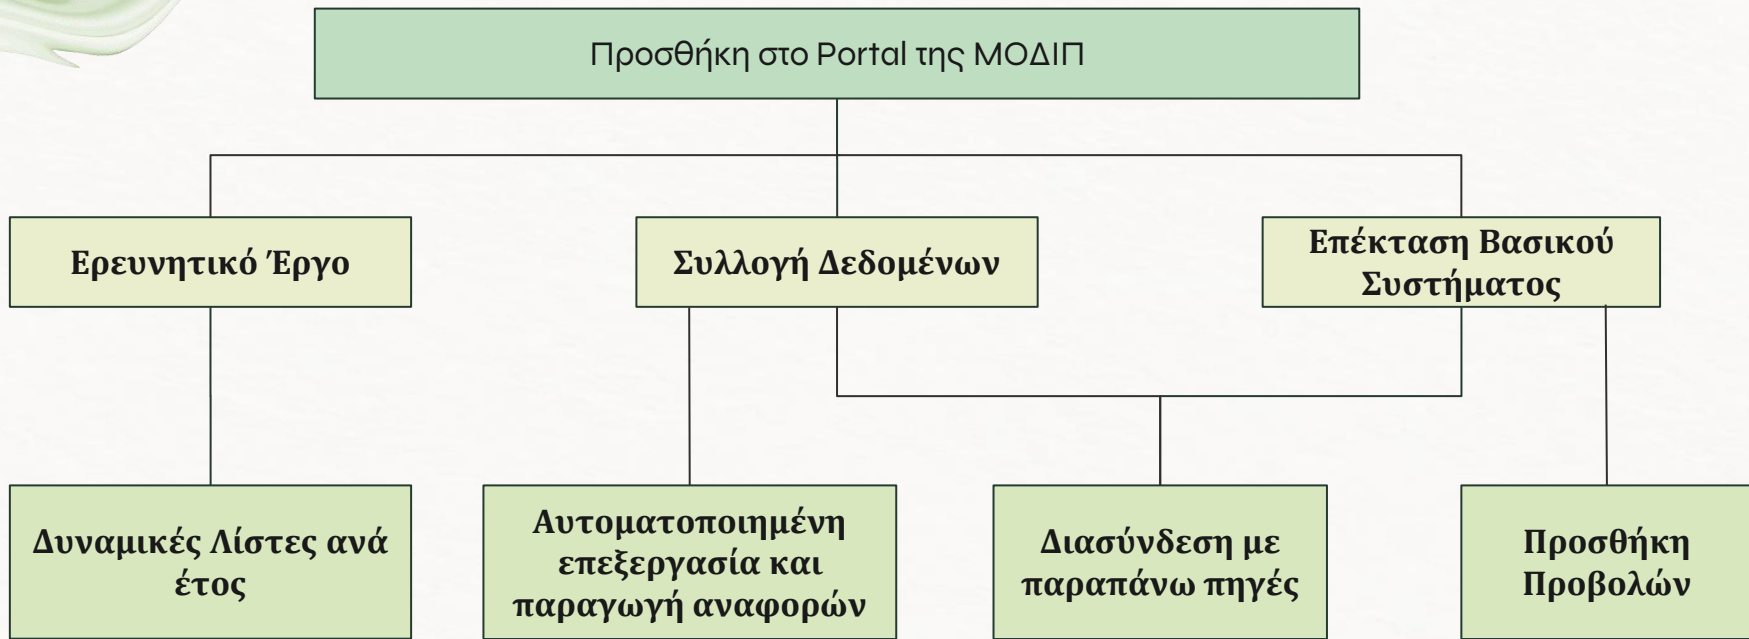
Προσθήκη στο Portal της ΜΟΔΙΠ

Ερευνητικό Έργο

Συλλογή Δεδομένων

Επέκταση Βασικού Συστήματος

Δυναμικές Λίστες ανά έτος

Αυτοματοποιημένη επεξεργασία και παραγωγή αναφορών

Διασύνδεση με παραπάνω πηγές

Προσθήκη Προβολών